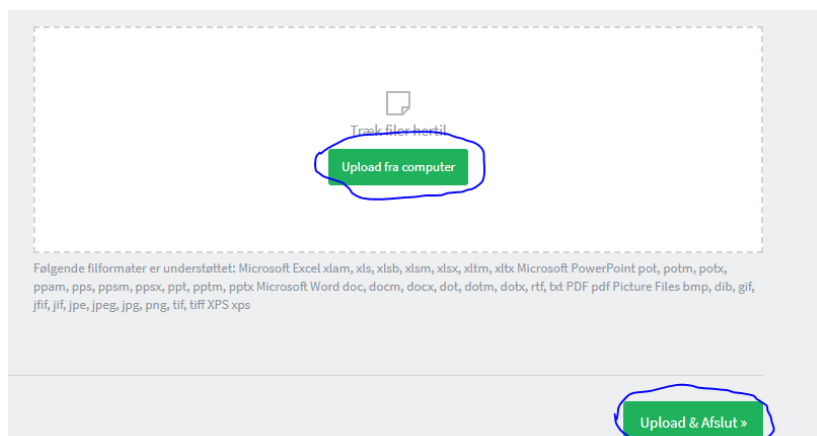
Træk filer hertil

Upload fra computer

Følgende filformater er understøttet: Microsoft Excel xlam, xls, xlsb, xlsm, xlsx, xltm, xltx Microsoft PowerPoint pot, potm, potx, ppam, pps, ppsm, ppsx, ppt, pptm, pptx Microsoft Word doc, docm, docx, dot, dotm, dotx, rtf, txt PDF pdf Picture Files bmp, dib, gif, jfif, jif, jpe, jpeg, jpg, png, tif, tiff XPS xps

Upload & Afslut »